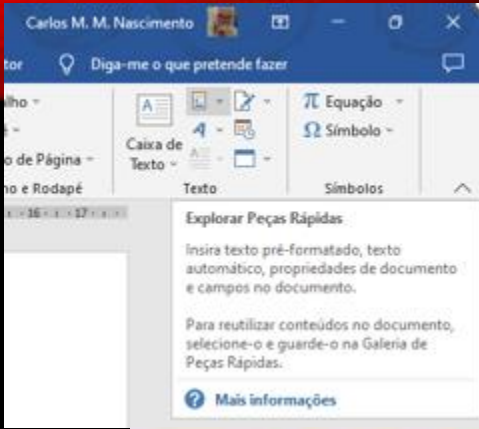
Carlos M. M. Nascimento

tor   Diga-me o que pretende fazer

lho
o de Página
ho e Rodapé

Caixa de Texto

Texto

π Equação
Ω Símbolo

Símbolos

· 16 · · 17 · ·

Explorar Peças Rápidas

Insira texto pré-formatado, texto automático, propriedades de documento e campos no documento.

Para reutilizar conteúdos no documento, selecione-o e guarde-o na Galeria de Peças Rápidas.

Mais informações